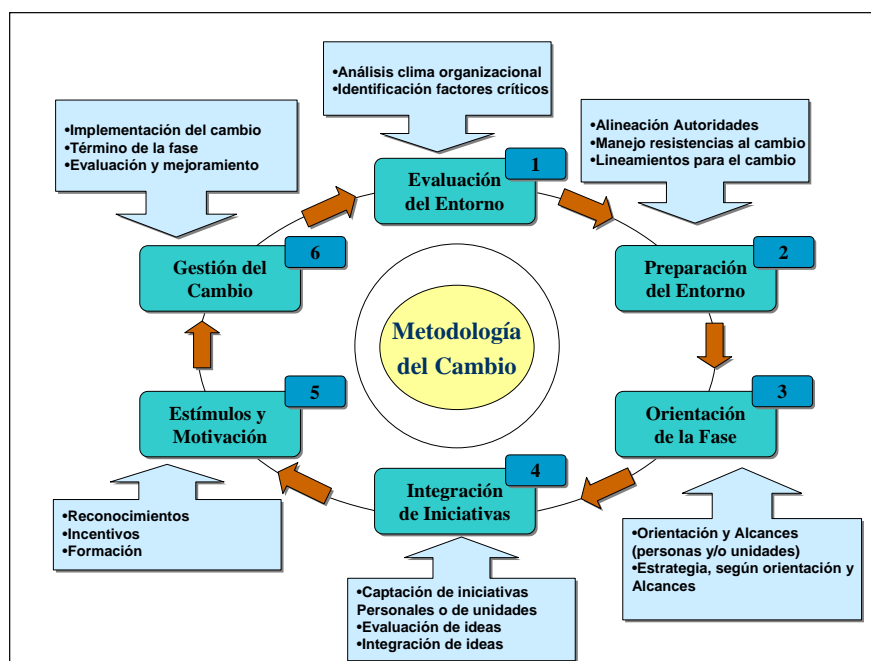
•Análisis clima organizacional
•Identificación factores críticos

1
Evaluación del Entorno

•Alineación Autoridades
•Manejo resistencias al cambio
•Lineamientos para el cambio

2
Preparación del Entorno

3
Orientación de la Fase

•Orientación y Alcances (personas y/o unidades)
•Estrategia, según orientación y Alcances

4
Integración de Iniciativas

•Captación de iniciativas Personales o de unidades
•Evaluación de ideas
•Integración de ideas

5
Estímulos y Motivación

•Reconocimientos
•Incentivos
•Formación

6
Gestión del Cambio

•Implementación del cambio
•Término de la fase
•Evaluación y mejoramiento

Metodología del Cambio